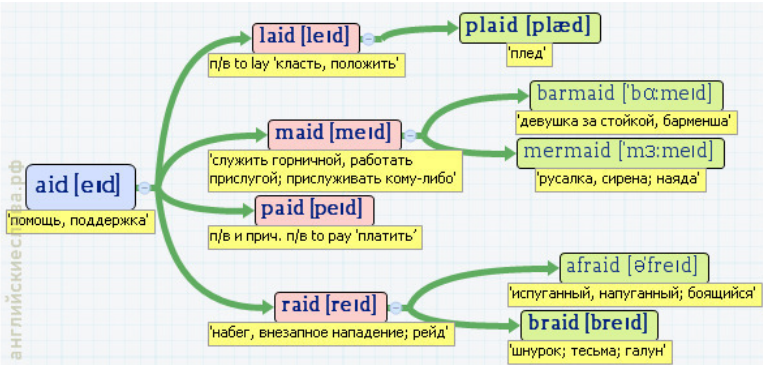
aid [eɪd]
'помощь, поддержка'

laid [leɪd]
п/в to lay 'класть, положить'

plaid [plæd]
'плед'

maid [meɪd]
'служить горничной, работать прислугой; прислуживать кому-либо'

barmaid [ˈbɑːmeɪd]
'девушка за стойкой, барменша'

mermaid [ˈmɜːmeɪd]
'русалка, сирена; наяда'

paid [peɪd]
п/в и прич. п/в to pay 'платить'

raid [reɪd]
'набег, внезапное нападение; рейд'

afraid [əˈfreɪd]
'испуганный, напуганный; боящийся'

braid [breɪd]
'шнурок; тесьма; галун'

английскиеслова.рф